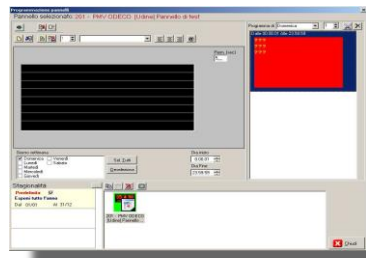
Programmazione pannelli
Pannello selezionato: 201 - PMV ODECO (Udine) Pannello di test
Programmi: Domenica
Dalle 00:00:00 alle 23:59:59
Pagina (sec):
Giorni settimana:
Domenica
Lunedì
Martedì
Mercoledì
Giovedì
Venerdì
Sabato
Sel. Tutti
Deseleziona
Ora inizio
00:00:00
Ora fine
23:59:59
Stagionalità
Predefinita
Esposi tutto l'anno
Dal 01/01 Al 31/12
201 - PMV ODECO (Udine) Pannello...
Chiudi